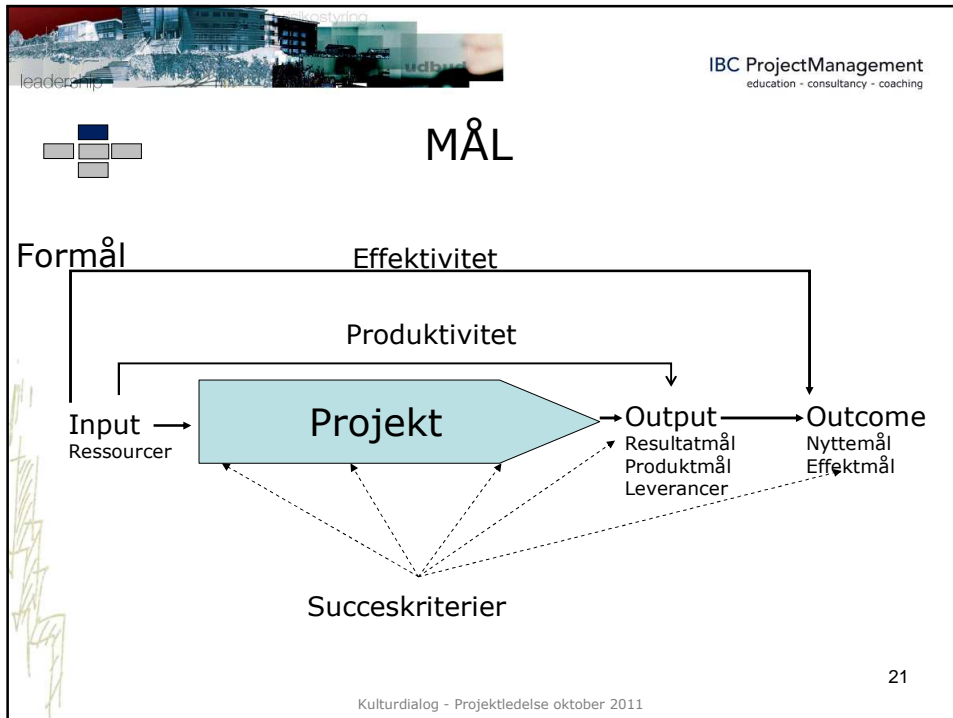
leadership

udbud

IBC ProjectManagement
education - consultancy - coaching

MÅL

Formål

Effektivitet

Produktivitet

Input
Ressourcer

Projekt

Output
Resultatmål
Produktmål
Leverancer

Outcome
Nyttemål
Effektmål

Succeskriterier

21

Kulturdialog - Projektledelse oktober 2011